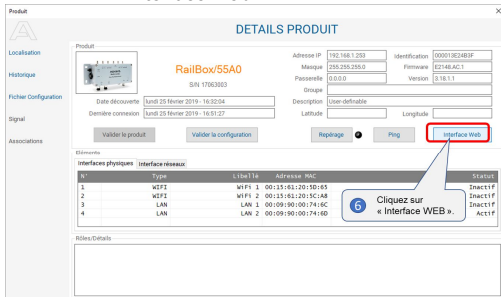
Produit

DETAILS PRODUIT

Localisation

Historique

Fichier Configuration

Signal

Associations

Produit

RailBox/55A0

S/N 17063003

Date découverte lundi 25 février 2019 - 16:52:04

Dernière connexion lundi 25 février 2019 - 16:51:27

Adresse IP 192.168.1.253
Masque 255.255.255.0
Passerelle 0.0.0.0
Groupe
Description User-definable
Latitude

Identification 000013E24B3F
Firmware E2148.AC.1
Version 3.18.1.1
Longitude

Valider le produit

Valider la configuration

Repérage

Ping

Interface Web

Eléments

Interfaces physiques | Interface réseaux

| N° | Type | Libellé | Adresse MAC | Statut |
|---|---|---|---|---|
| 1 | WIFI | WiFi 1 | 00:15:61:20:5D:65 | Inactif |
| 2 | WIFI | WiFi 2 | 00:15:61:20:5C:A8 | Inactif |
| 3 | LAN | LAN 1 | 00:09:90:00:74:6C | Inactif |
| 4 | LAN | LAN 2 | 00:09:90:00:74:6D | Actif |

6 Cliquez sur « Interface WEB ».

Rôles/Détails